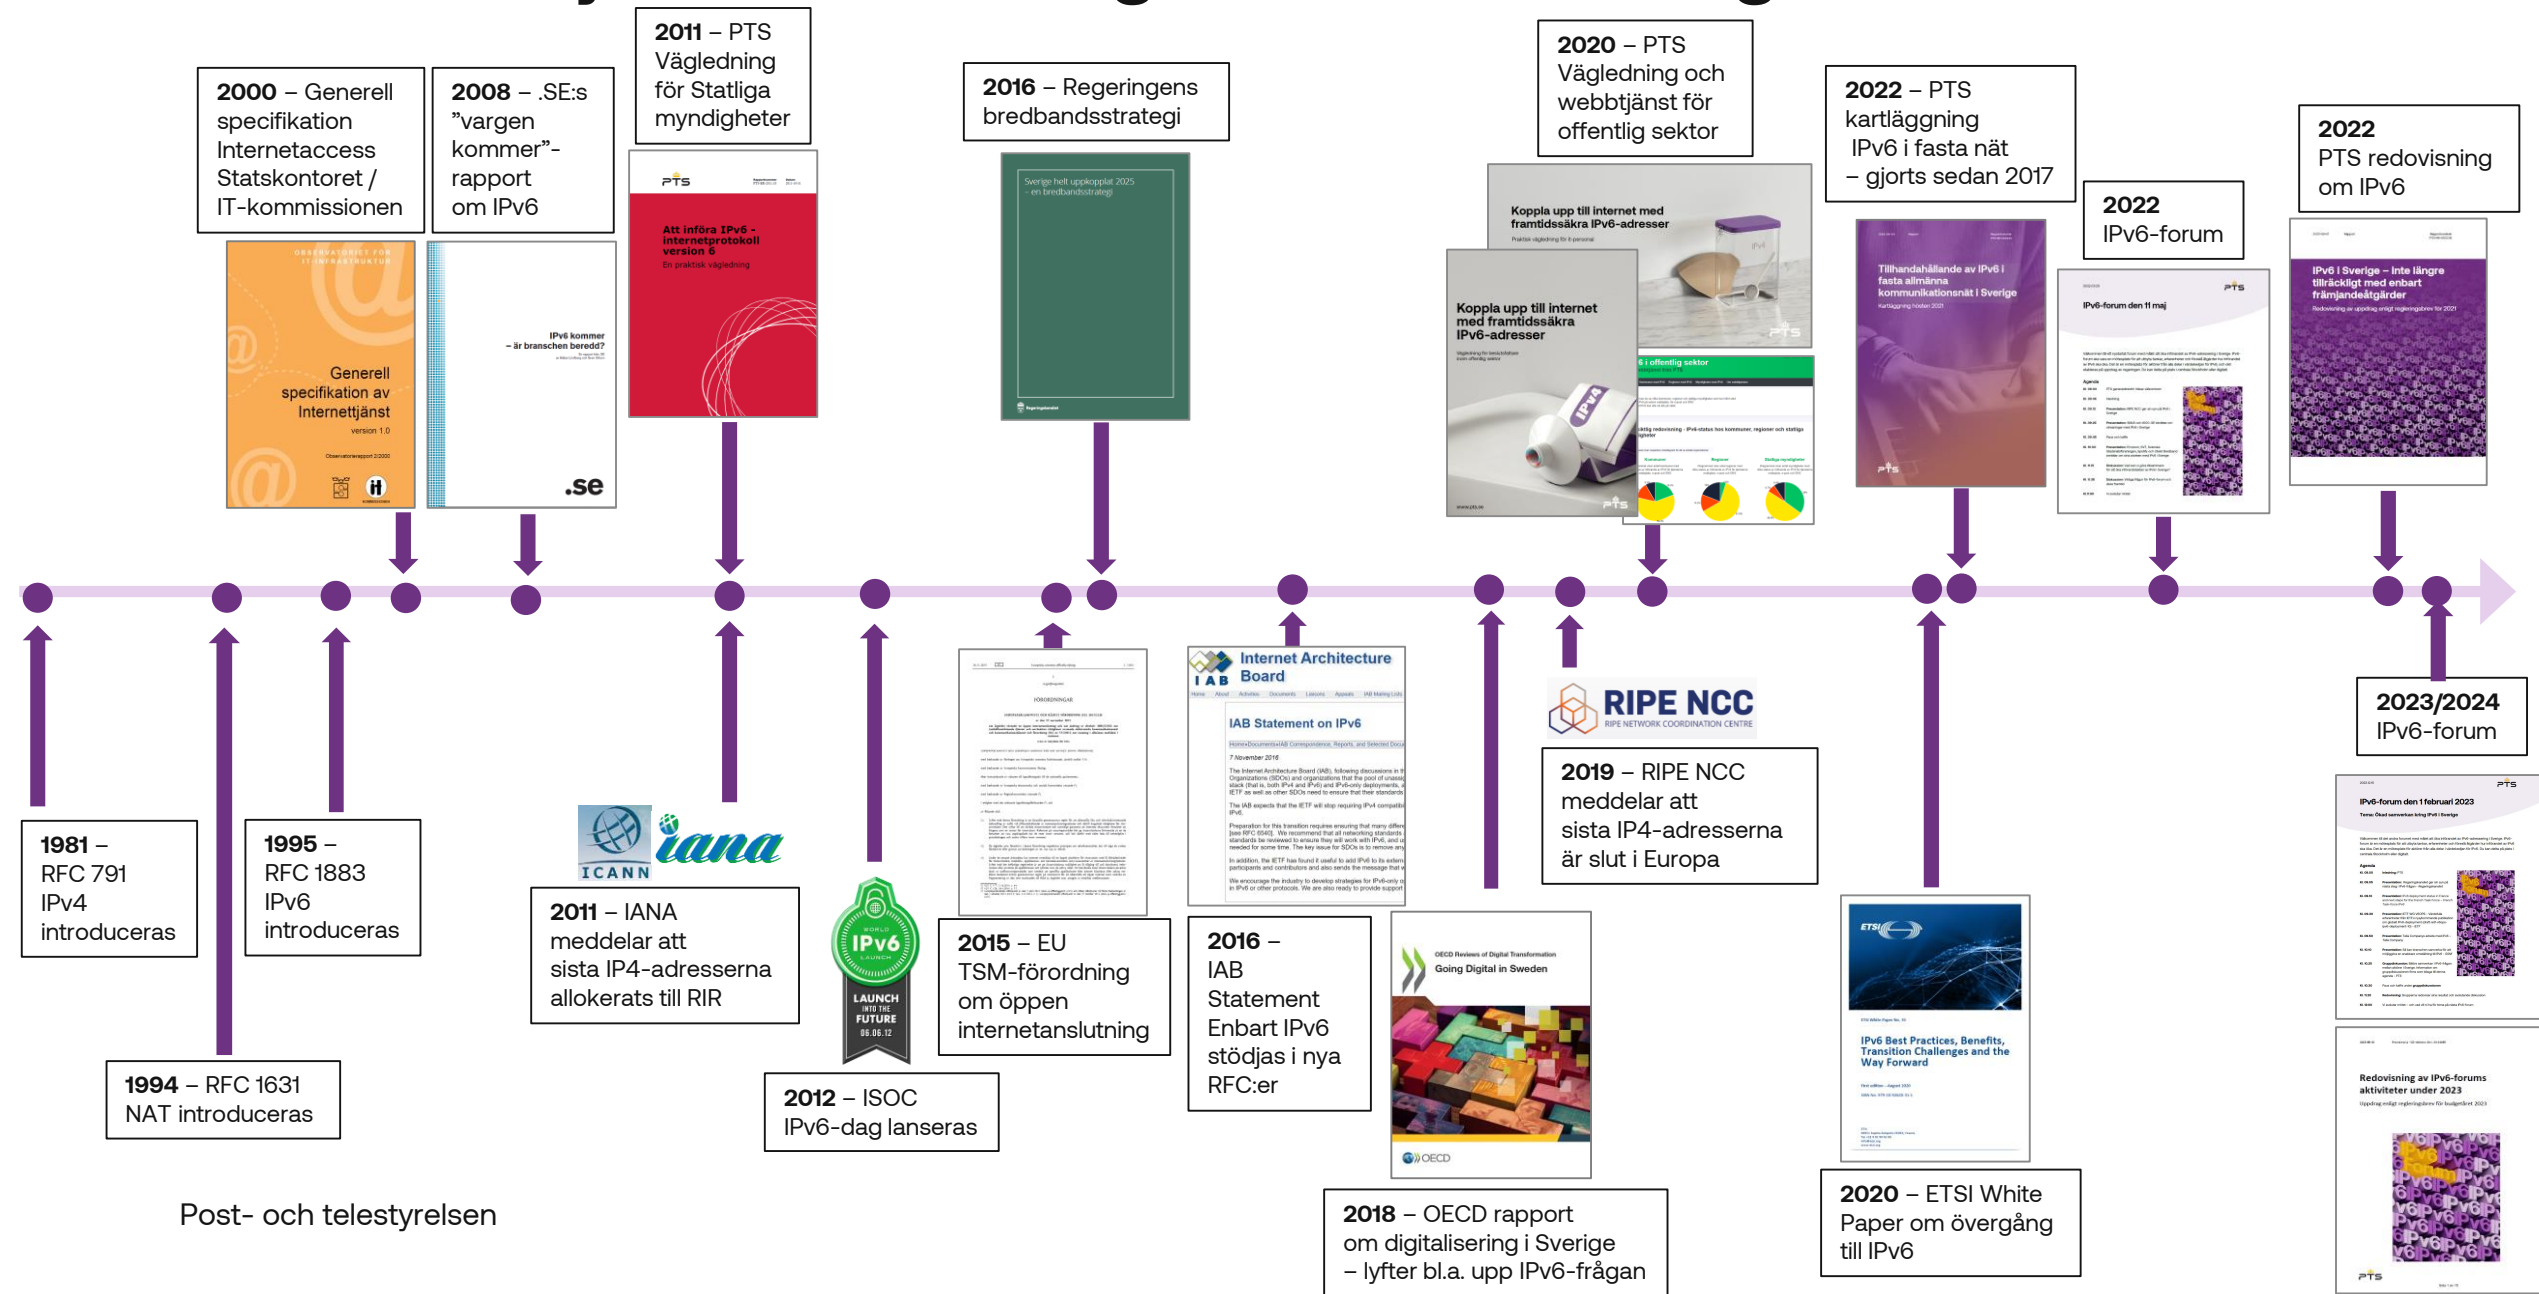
2000 – Generell specifikation Internetaccess Statskontoret / IT-kommissionen

Generell specifikation av Internettjänst
version 1.0

2008 – .SE:s ”vargen kommer”-rapport om IPv6

IPv6 kommer – är branschen beredd?

.se

2011 – PTS Vägledning för Statliga myndigheter

PTS

Att införa IPv6 - internetprotokoll version 6
En praktisk vägledning

2016 – Regeringens bredbandsstrategi

Sverige helt uppkopplat 2025 – en bredbandsstrategi

2020 – PTS Vägledning och webbtjänst för offentlig sektor

Koppla upp till internet med framtidssäkra IPv6-adresser

Koppla upp till internet med framtidssäkra IPv6-adresser

2022 – PTS kartläggning IPv6 i fasta nät – gjorts sedan 2017

Tillhandahållande av IPv6 i fasta allmänna kommunikationsnät i Sverige

2022 IPv6-forum

IPv6-forum den 11 maj

2022 PTS redovisning om IPv6

IPv6 i Sverige – inte längre tillräckligt med enbart främjandeåtgärder

1981 – RFC 791 IPv4 introduceras

1994 – RFC 1631 NAT introduceras

1995 – RFC 1883 IPv6 introduceras

ICANN iana

2011 – IANA meddelar att sista IP4-adresserna allokerats till RIR

WORLD IPv6 LAUNCH
LAUNCH INTO THE FUTURE 06.06.12

2012 – ISOC IPv6-dag lanseras

FÖRORDNINGAR

2015 – EU TSM-förordning om öppen internetanslutning

IAB Internet Architecture Board

IAB Statement on IPv6

2016 – IAB Statement Enbart IPv6 stödjas i nya RFC:er

OECD Reviews of Digital Transformation
Going Digital in Sweden

OECD

2018 – OECD rapport om digitalisering i Sverige – lyfter bl.a. upp IPv6-frågan

RIPE NCC
RIPE NETWORK COORDINATION CENTRE

2019 – RIPE NCC meddelar att sista IP4-adresserna är slut i Europa

ETSI

IPv6 Best Practices, Benefits, Transition Challenges and the Way Forward

2020 – ETSI White Paper om övergång till IPv6

2023/2024 IPv6-forum

IPv6-forum den 1 februari 2023

Redovisning av IPv6-forums aktiviteter under 2023

Post- och telestyrelsen